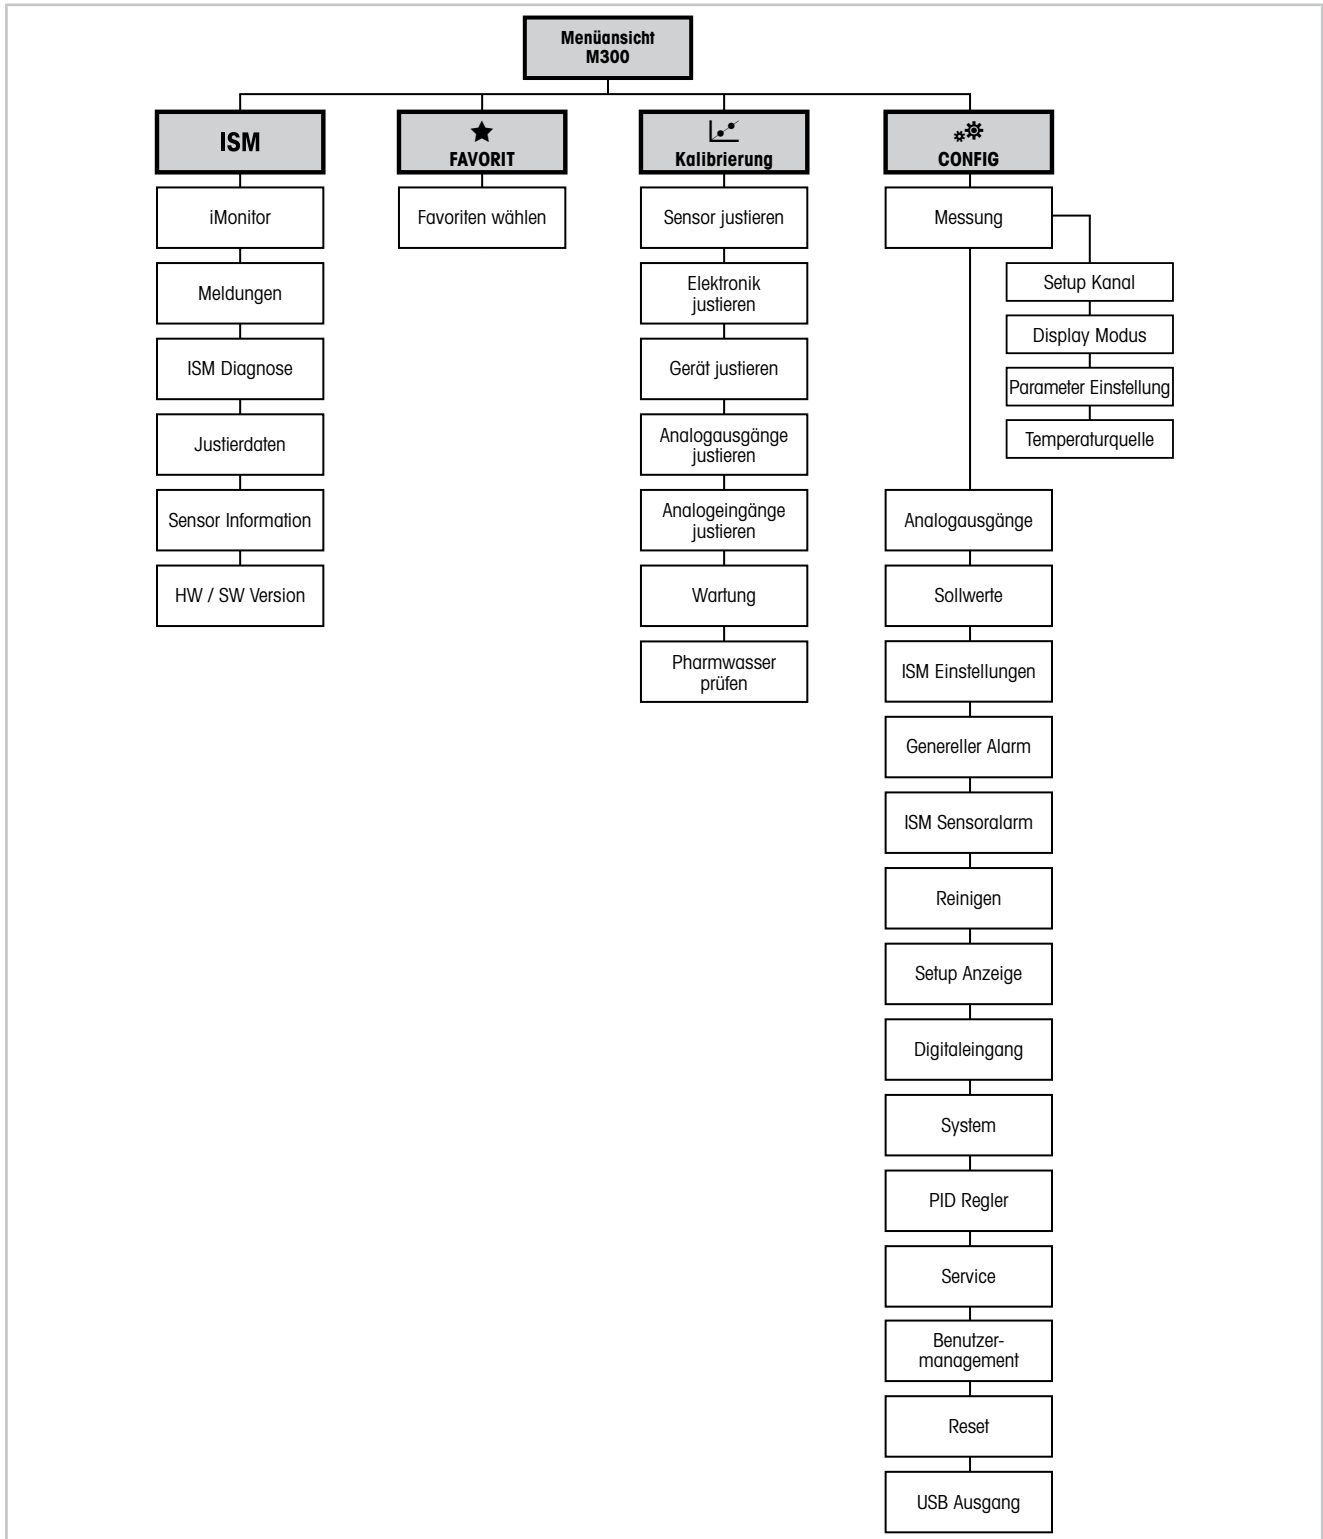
Menüansicht
M300

ISM

iMonitor

Meldungen

ISM Diagnose

Justierdaten

Sensor Information

HW / SW Version

FAVORIT

Favoriten wählen

Kalibrierung

Sensor justieren

Elektronik justieren

Gerät justieren

Analogausgänge justieren

Analogeingänge justieren

Wartung

Pharmwasser prüfen

CONFIG

Messung

Setup Kanal

Display Modus

Parameter Einstellung

Temperaturquelle

Analogausgänge

Sollwerte

ISM Einstellungen

Genereller Alarm

ISM Sensoralarm

Reinigen

Setup Anzeige

Digitaleingang

System

PID Regler

Service

Benutzer-management

Reset

USB Ausgang